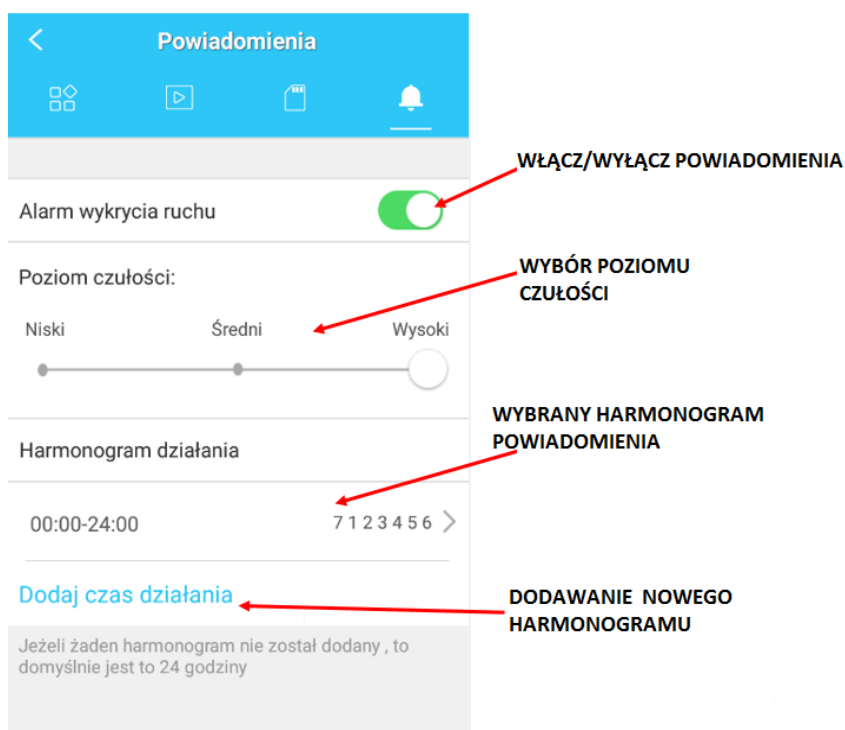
Powiadomienia

WŁĄCZ/WYŁĄCZ POWIADOMIENIA

Alarm wykrycia ruchu

Poziom czułości:

WYBÓR POZIOMU CZUŁOŚCI

Niski

Średni

Wysoki

WYBRANY HARMONOGRAM POWIADOMIENIA

Harmonogram działania

00:00-24:00

7 1 2 3 4 5 6

Dodaj czas działania

DODAWANIE NOWEGO HARMONOGRAMU

Jeżeli żaden harmonogram nie został dodany , to domyślnie jest to 24 godziny